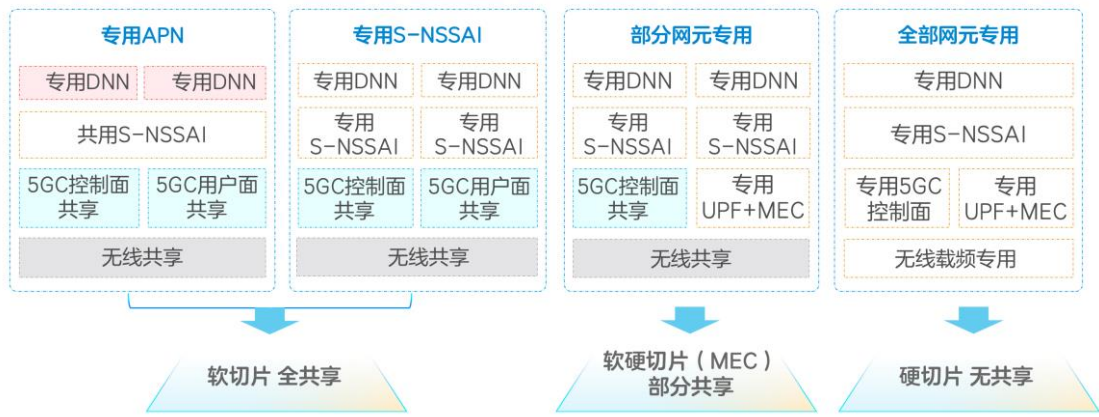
专用APN

专用DNN 专用DNN

共用S-NSSAI

5GC控制面共享 5GC用户面共享

无线共享

专用S-NSSAI

专用DNN 专用DNN

专用S-NSSAI 专用S-NSSAI

5GC控制面共享 5GC用户面共享

无线共享

部分网元专用

专用DNN 专用DNN

专用S-NSSAI 专用S-NSSAI

5GC控制面共享 专用UPF+MEC

无线共享

全部网元专用

专用DNN

专用S-NSSAI

专用5GC控制面 专用UPF+MEC

无线载频专用

软切片 全共享

软硬切片（MEC）部分共享

硬切片 无共享